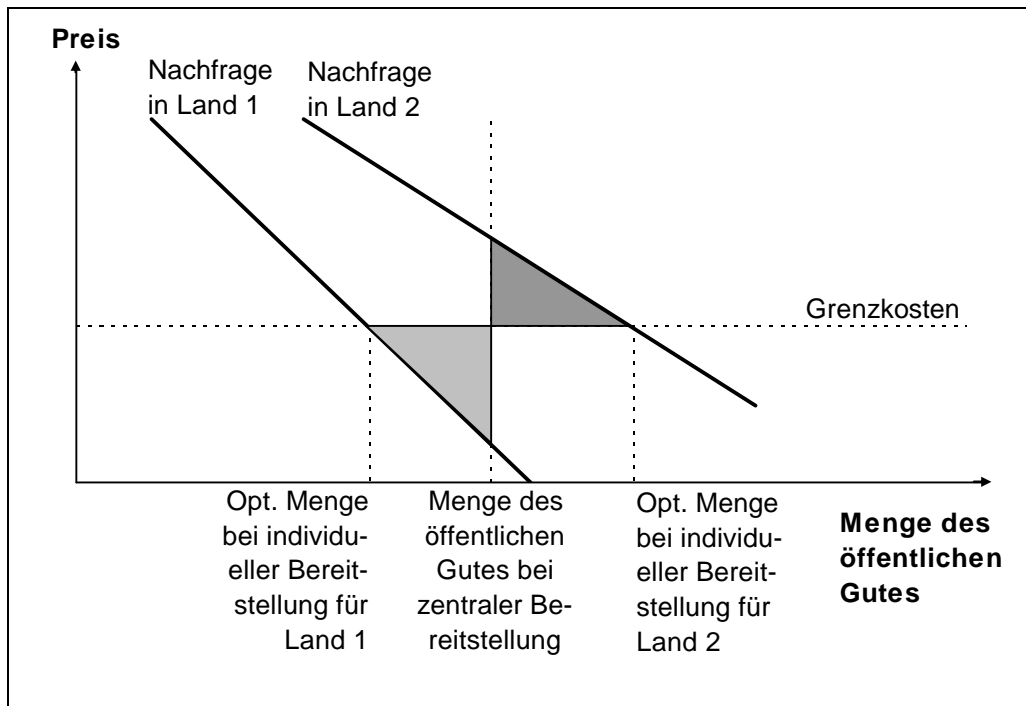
Preis

Nachfrage in Land 1

Nachfrage in Land 2

Grenzkosten

Opt. Menge bei individueller Bereitstellung für Land 1

Menge des öffentlichen Gutes bei zentraler Bereitstellung

Opt. Menge bei individueller Bereitstellung für Land 2

Menge des öffentlichen Gutes